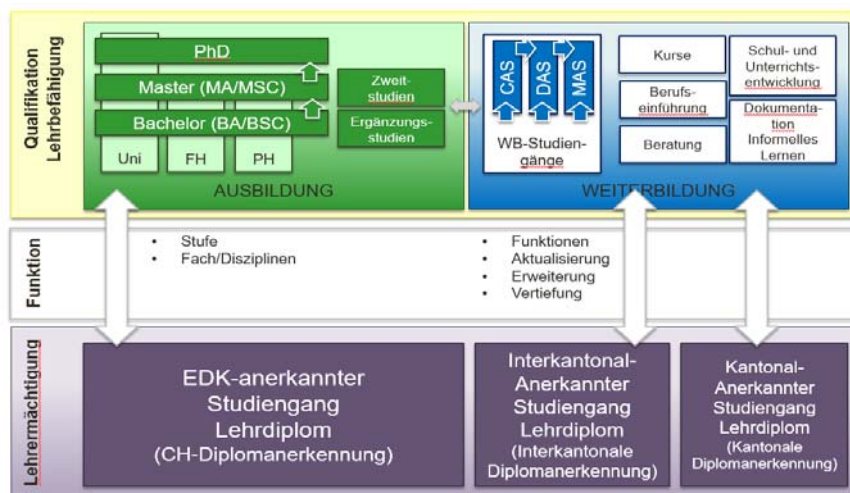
Qualifikation Lehrbefähigung

PhD
Master (MA/MSC)
Bachelor (BA/BSC)
Uni
FH
PH
Zweitstudien
Ergänzungsstudien
AUSBILDUNG

CAS
DAS
MAS
WB-Studiengänge
Kurse
Berufseinführung
Beratung
Schul- und Unterrichtsentwicklung
Dokumentation Informelles Lernen
WEITERBILDUNG

Funktion

• Stufe
• Fach/Disziplinen

• Funktionen
• Aktualisierung
• Erweiterung
• Vertiefung

Lehrermächtigung

EDK-anerkannter Studiengang Lehrdiplom (CH-Diplomanerkennung)

Interkantonal-Anerkannter Studiengang Lehrdiplom (Interkantonale Diplomanerkennung)

Kantonal-Anerkannter Studiengang Lehrdiplom (Kantonale Diplomanerkennung)